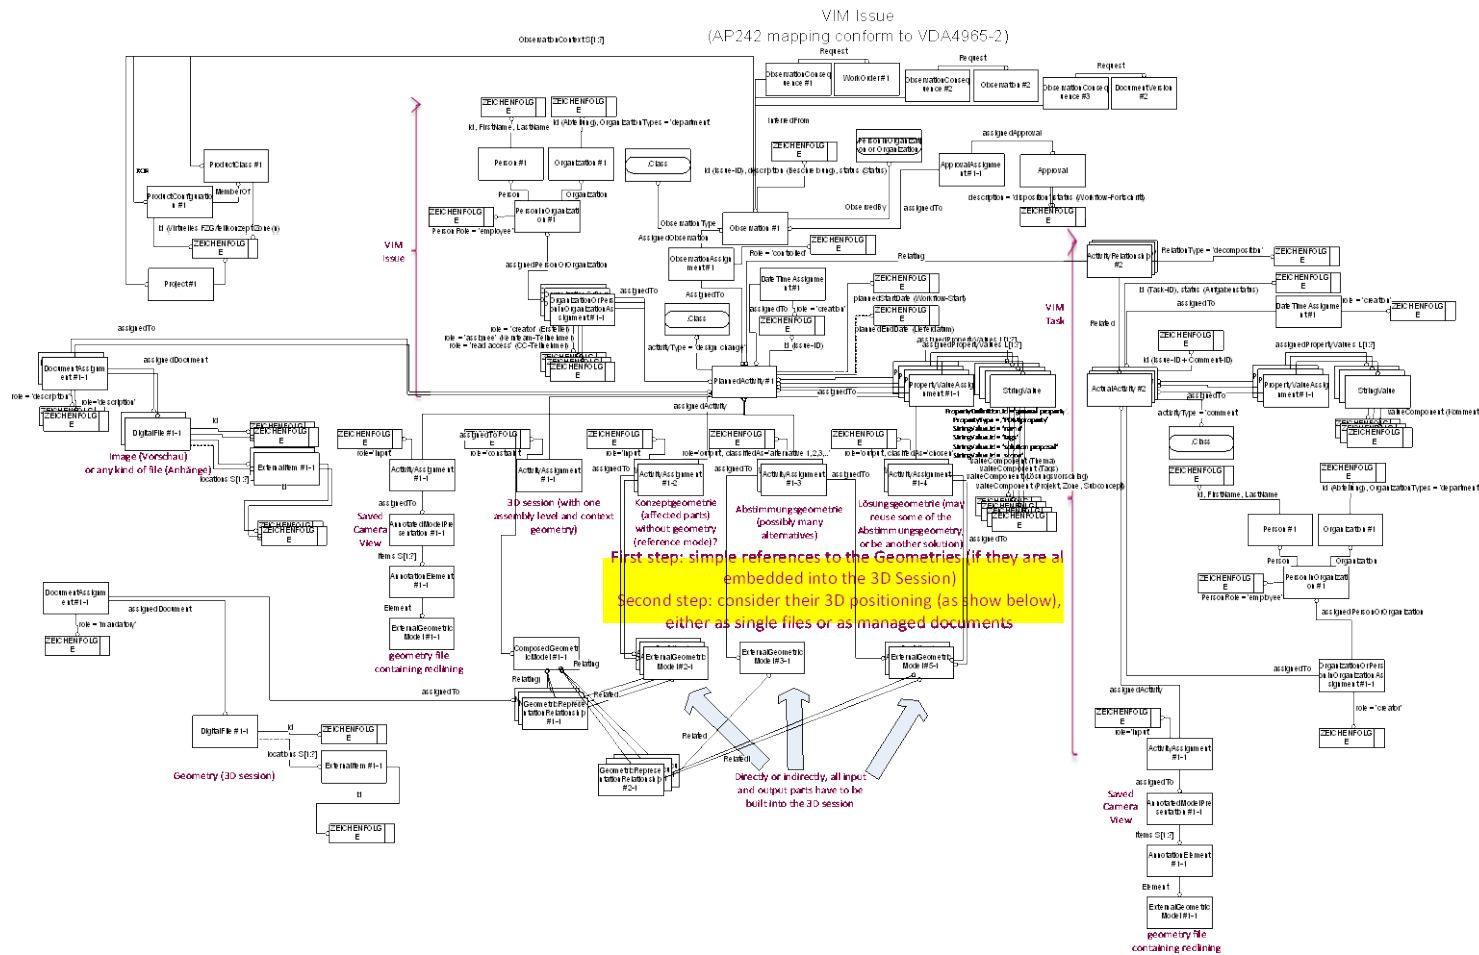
VIM Issue
(AP242 mapping conform to VDA4965-2)

ObservationContextS[1:?]
Request
Request
Request
ObservationConsequence #1
WorkOrder #1
ObservationConsequence #2
Observation #2
ObservationConsequence #3
DocumentVersion #2

ZEICHENFOLGE
ZEICHENFOLGE
Id, FirstName, LastName
Id (Abteilung), OrganizationTypes = 'department'
Person #1
Organization #1
Class
InferredFrom
ZEICHENFOLGE
ActionOrOrganizationOrOrganization
assignedApproval
ApprovalAssignment #1-1
Approval
description = 'disposition' status (Workflow-Fortschritt)
ZEICHENFOLGE
Id (Issue-ID), description (Beschreibung), status (Status)
ProductClass #1
ProductConfiguration #1
MemberOf
Id (Virtuelles FZG/Teilkonzept/Zone(n))
ZEICHENFOLGE
Project #1
Person
Organization
ZEICHENFOLGE
PersonInOrganization #1
Person Role = 'employee'
ObservedBy
assignedTo
Observation Type
Observation #1
AssignedObservation
Role = 'controlled'
ZEICHENFOLGE
ObservationAssignment #1
Relating
VIM Issue
assignedPersonOrOrganization
OrganizationOrPersonInOrganizationAssignment #1
assignedTo
AssignedTo
Date Time Assignment #1
ZEICHENFOLGE
plannedStartDate (Workflow-Start)
ZEICHENFOLGE
plannedEndDate (Lieferdatum)
role = 'creator'
ZEICHENFOLGE
Id (Issue-ID)
Class
activityType = 'design change'
assignedTo
role = 'creator' (Ersteller)
role = 'assignee' (Ersteller)
role = 'read access' (CC-Teilnehmer)
ZEICHENFOLGE
ZEICHENFOLGE
PlannedActivity #1
assignedPropertyValues L[1:?]
PropertyValueAssignment #1
StringValue
assignedTo
assignedActivity
VIM Task
Relating
ActivityRelationship #2
RelationType = 'decomposition'
ZEICHENFOLGE
ZEICHENFOLGE
Id (Task-ID), status (Aufgabenstatus)
assignedTo
Date Time Assignment #1
role = 'creator'
ZEICHENFOLGE
Related
ZEICHENFOLGE
Id (Issue-ID + Comment-ID)
ActualActivity #2
assignedTo
assignedPropertyValues L[1:?]
PropertyValueAssignment #1-1
StringValue
valueComponent (Kommentar)
activityType = 'comment'
ZEICHENFOLGE
Class
ZEICHENFOLGE
ZEICHENFOLGE
Id, FirstName, LastName
Id (Abteilung), OrganizationTypes = 'department'
Person #1
Organization #1
Person
Organization
ZEICHENFOLGE
PersonInOrganization #1
PersonRole = 'employee'
assignedPersonOrOrganization
assignedTo
OrganizationOrPersonInOrganizationAssignment #1-1
role = 'creator'
ZEICHENFOLGE
assignedActivity
ZEICHENFOLGE
role = 'input'
ActivityAssignment #1-1
assignedTo
Saved Camera View
AnnotatedModelPresentation #1-1
Items S[1:?]
AnnotationElement #1-1
Element
ExternalGeometricModel #1-1
geometry file containing redlining

assignedTo
DocumentAssignment #1-1
assignedDocument
role = 'description'
role = 'description'
ZEICHENFOLGE
DigitalFile #1-1
Id
ZEICHENFOLGE
ZEICHENFOLGE
ExternalItem #1-1
locations S[1:?]
Id
ZEICHENFOLGE
Image (Vorschau) or any kind of file (Anhänge)
ZEICHENFOLGE
role = 'input'
ActivityAssignment #1-1
assignedTo
Saved Camera View
AnnotatedModelPresentation #1-1
Items S[1:?]
AnnotationElement #1-1
Element
ExternalGeometricModel #1-1
geometry file containing redlining
assignedToZEICHENFOLGE
role = 'constraint'
ActivityAssignment #1-1
3D session (with one assembly level and context geometry)
ZEICHENFOLGE
role = 'input'
ActivityAssignment #1-2
assignedTo
Konzeptgeometrie (affected parts) without geometry (reference mode)?
ZEICHENFOLGE
role = 'output', classifiedAs = 'alternative 1,2,3...'
ActivityAssignment #1-3
Abstimmungsgeometrie (possibly many alternatives)
ZEICHENFOLGE
role = 'output', classifiedAs = 'chosen'
ActivityAssignment #1-4
Lösungsgeometrie (may reuse some of the Abstimmungsgeometry or be another solution)
PropertyDefinition.id = 'general property'
PropertyType = 'VIM property'
StringValue.id = 'name'
StringValue.id = 'tags'
StringValue.id = 'solution proposal'
StringValue.id = 'status'
valueComponent (Thema)
valueComponent (Tags)
valueComponent (Lösungsvorschlag)
valueComponent (Projekt, Zone, Subconcept)
ZEICHENFOLGE
assignedTo
First step: simple references to the Geometries (if they are all embedded into the 3D Session)
Second step: consider their 3D positioning (as show below), either as single files or as managed documents
DocumentAssignment #1-1
assignedDocument
role = 'mandatory'
ZEICHENFOLGE
ComposedGeometricModel #1-1
Relating
Relating
GeometricRepresentationRelationship #1-1
Related
ExternalGeometricModel #2-1
ExternalGeometricModel #3-1
ExternalGeometricModel #5-1
assignedTo
Related
Related
GeometricRepresentationRelationship #2-1
DigitalFile #1-1
Id
ZEICHENFOLGE
locations S[1:?]
ExternalItem #1-1
Id
ZEICHENFOLGE
Geometry (3D session)
Directly or indirectly, all input and output parts have to be built into the 3D session